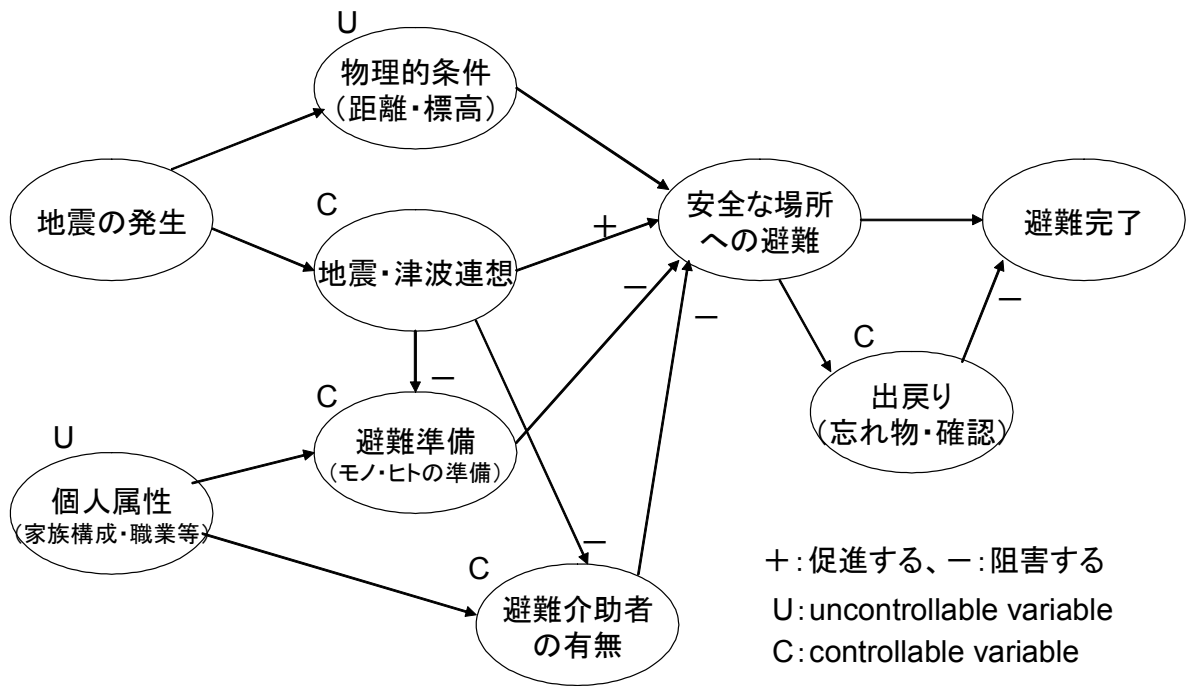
U
物理的条件
（距離・標高）

地震の発生

C
地震・津波連想

+

安全な場所
への避難

避難完了

ー

ー

ー

C
避難準備
（モノ・ヒトの準備）

U
個人属性
（家族構成・職業等）

C
出戻り
（忘れ物・確認）

ー

ー

C
避難介助者
の有無

＋：促進する、ー：阻害する
U：uncontrollable variable
C：controllable variable